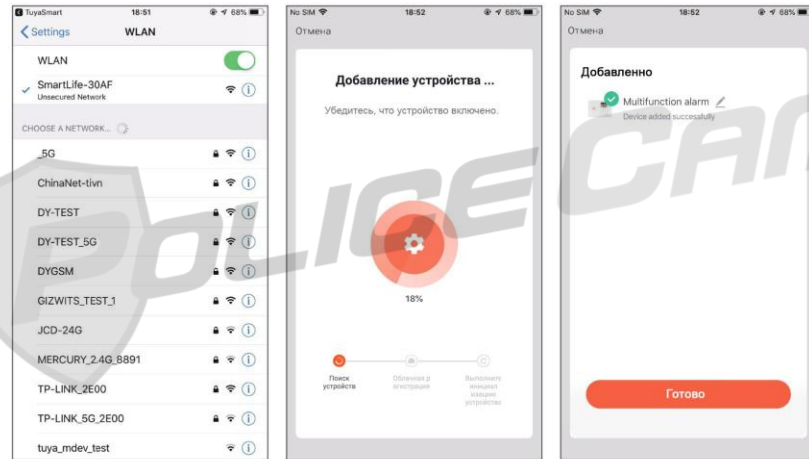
TuyaSmart 18:51 68%

Settings WLAN

WLAN

SmartLife-30AF
Unsecured Network

CHOOSE A NETWORK...

_5G

ChinaNet-tivn

DY-TEST

DY-TEST_5G

DYGSM

GIZWITS_TEST_1

JCD-24G

MERCURY_2.4G_8891

TP-LINK_2E00

TP-LINK_5G_2E00

tuya_mdev_test

No SIM 18:52 68%

Отмена

Добавление устройства ...

Убедитесь, что устройство включено.

18%

Поиск устройства

Облачная р егистрация

Выполните инициал изацию устройства

No SIM 18:52 68%

Отмена

Добавленно

Multifunction alarm
Device added successfully

Готово

POLICE CAM